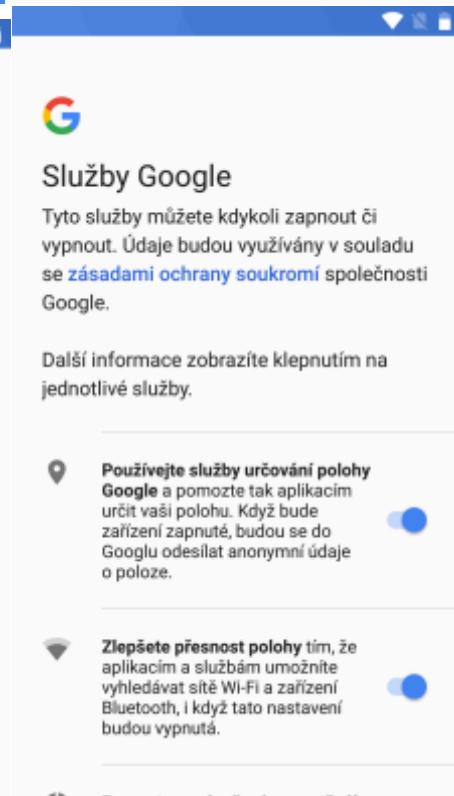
Služby Google

Tyto služby můžete kdykoli zapnout či vypnout. Údaje budou využívány v souladu se zásadami ochrany soukromí společnosti Google.

Další informace zobrazíte klepnutím na jednotlivé služby.

Používejte služby určování polohy Google a pomozte tak aplikacím určit vaši polohu. Když bude zařízení zapnuté, budou se do Googlu odesílat anonymní údaje o poloze.

Zlepšete přesnost polohy tím, že aplikacím a službám umožníte vyhledávat sítě Wi-Fi a zařízení Bluetooth, i když tato nastavení budou vypnutá.

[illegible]